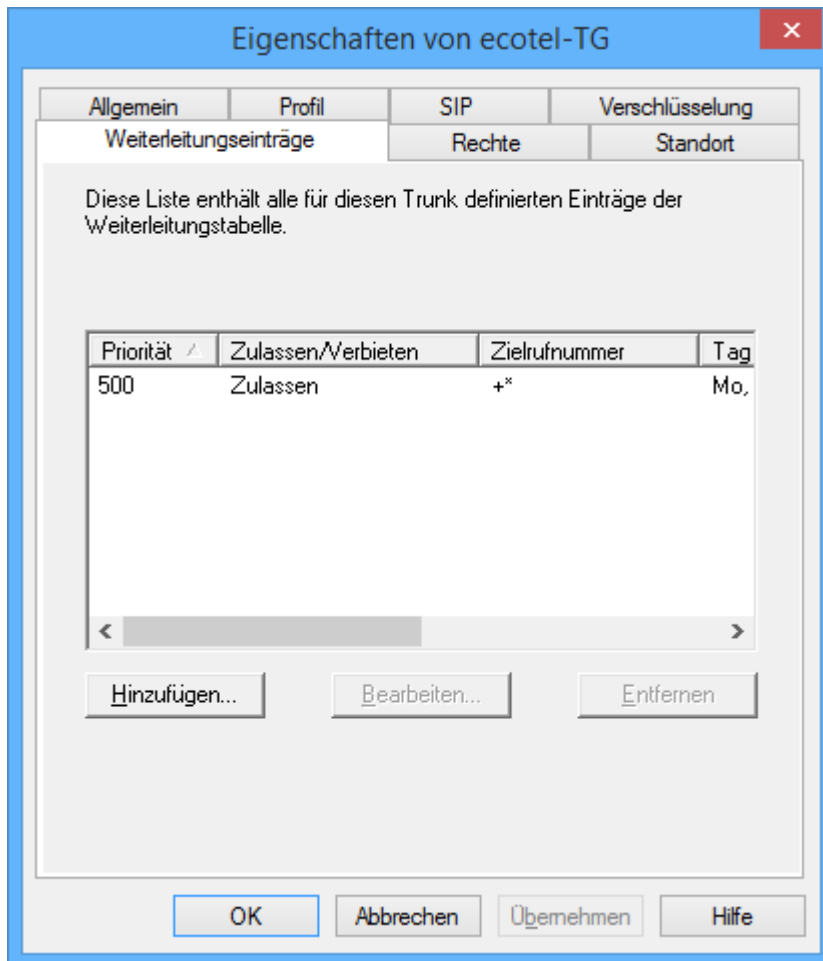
Eigenschaften von ecotel-TG

Allgemein | Profil | SIP | Verschlüsselung
Weiterleitungseinträge | Rechte | Standort

Diese Liste enthält alle für diesen Trunk definierten Einträge der Weiterleitungstabelle.

| Priorität | Zulassen/Verbieten | Zielrufnummer | Tag |
|---|---|---|---|
| 500 | Zulassen | +* | Mo, |

Hinzufügen... | Bearbeiten... | Entfernen

OK | Abbrechen | Übernehmen | Hilfe